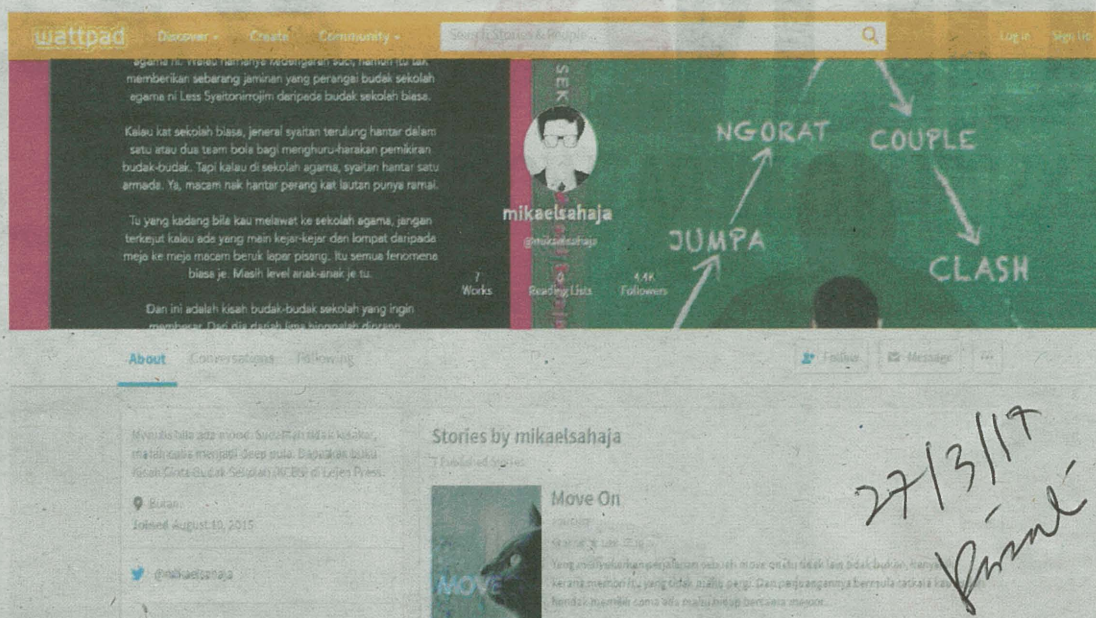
Wattpad Discover Create Community Search Stories & People Log in Sign Up

agama ni. Walau namanya kedengaran suci, namun itu tak memberikan sebarang jaminan yang perangai budak sekolah agama ni Less Syeitonirrojim daripada budak sekolah biasa.

Kalau kat sekolah biasa, jeneral syaitan terulung hantar dalam satu atau dua team bola bagi menghuru-harakan pemikiran budak-budak. Tapi kalau di sekolah agama, syaitan hantar satu armada. Ya, macam nak hantar perang kat lautan punya ramai.

Tu yang kadang bila kau melawat ke sekolah agama, jangan terkejut kalau ade yang main kejar-kejar dan lompat daripada meja ke meja macam beruk lapar pisang. Itu semua fenomena biasa je. Masih level anak-anak je tu.

Dan ini adalah kisah budak-budak sekolah yang ingin membesar. Dari dia dariah lima hinggalah dirangi

mikaelsahaja
@mikaelsahaja

7 Works 6 Reading Lists 4.4K Followers

NGORAT COUPLE JUMPA CLASH

About Conversations Following Follow Message ...

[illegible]

Buran
Joined August 10, 2015

@mikaelsahaja

Stories by mikaelsahaja
7 Published Stories

Move On
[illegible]

Yang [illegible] perjalanan sebuah move on itu tidak lain bukan bukan, hanya kerana memori-memori yang tidak mahu pergi. Dan perjalanannya bermula ketika kau hendak memberi cinta yang tak mahu hidup bersama memori.

MOVE

27/3/17
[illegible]